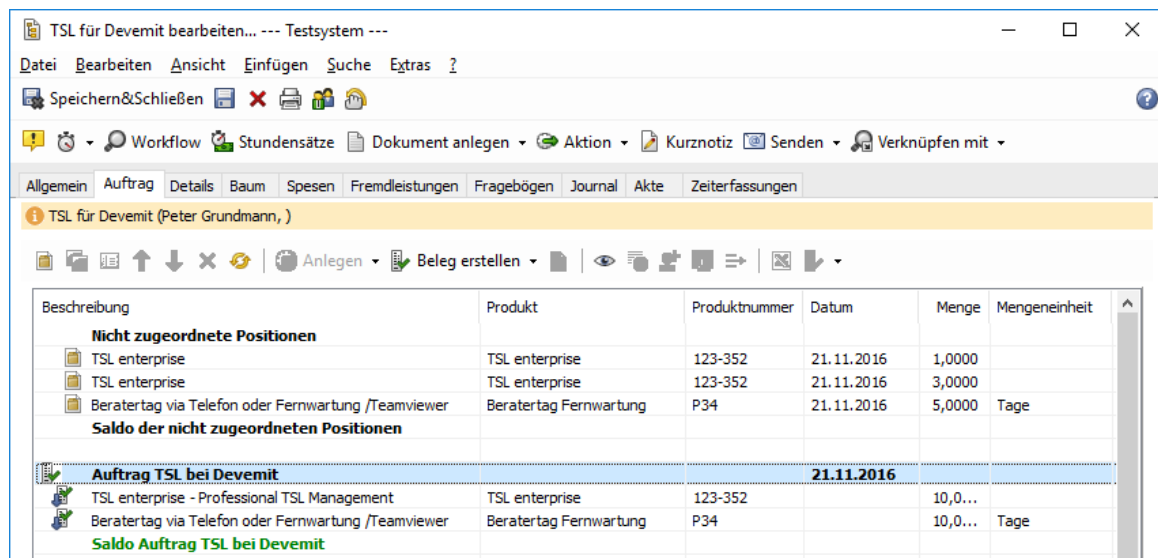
TSL für Devemit bearbeiten... --- Testsystem ---

Datei Bearbeiten Ansicht Einfügen Suche Extras ?

Speichern&Schließen

Workflow Stundensätze Dokument anlegen Aktion Kurznotiz Senden Verknüpfen mit

Allgemein Auftrag Details Baum Spesen Fremdleistungen Fragebögen Journal Akte Zeiterfassungen

TSL für Devemit (Peter Grundmann, )

Anlegen Beleg erstellen

| Beschreibung | Produkt | Produktnummer | Datum | Menge | Mengeneinheit |
|---|---|---|---|---|---|
| Nicht zugeordnete Positionen | | | | | |
| TSL enterprise | TSL enterprise | 123-352 | 21.11.2016 | 1,0000 | |
| TSL enterprise | TSL enterprise | 123-352 | 21.11.2016 | 3,0000 | |
| Beratertag via Telefon oder Fernwartung /Teamviewer | Beratertag Fernwartung | P34 | 21.11.2016 | 5,0000 | Tage |
| Saldo der nicht zugeordneten Positionen | | | | | |
| | | | | | |
| Auftrag TSL bei Devemit | | | 21.11.2016 | | |
| TSL enterprise - Professional TSL Management | TSL enterprise | 123-352 | | 10,0... | |
| Beratertag via Telefon oder Fernwartung /Teamviewer | Beratertag Fernwartung | P34 | | 10,0... | Tage |
| Saldo Auftrag TSL bei Devemit | | | | | |